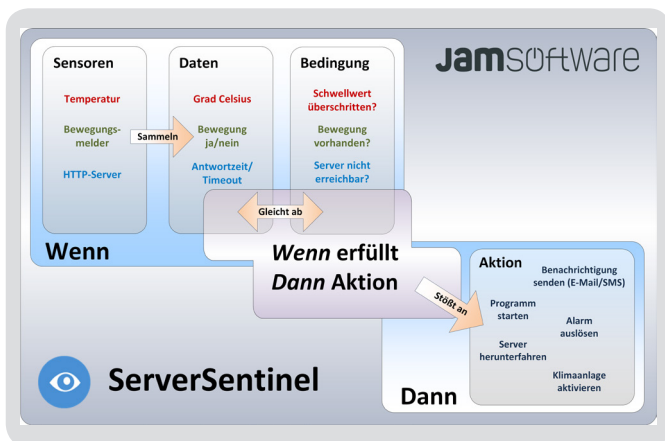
Sensoren

Temperatur

Bewegungsmelder

HTTP-Server

Sammeln

Daten

Grad Celsius

Bewegung ja/nein

Antwortzeit/ Timeout

Bedingung

Schwellwert überschritten?

Bewegung vorhanden?

Server nicht erreichbar?

JAMSOFTWARE

Gleicht ab

Wenn

*Wenn* erfüllt
*Dann* Aktion

Stößt an

Aktion

Benachrichtigung senden (E-Mail/SMS)

Programm starten

Alarm auslösen

Server herunterfahren

Klimaanlage aktivieren

ServerSentinel

Dann